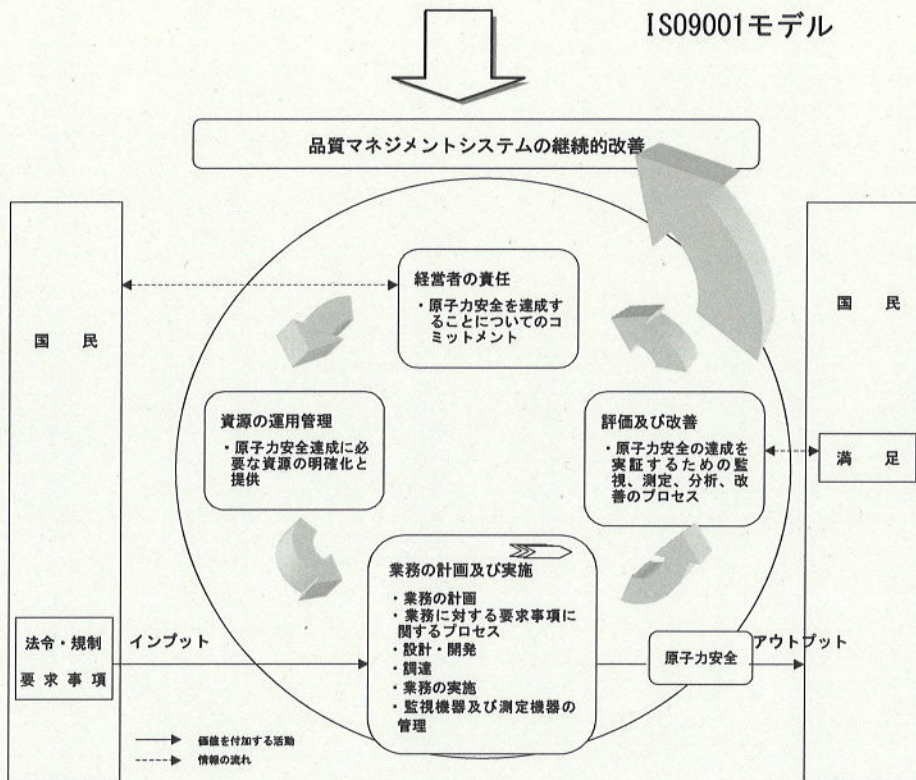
ISO9001モデル

品質マネジメントシステムの継続的改善

国　民

経営者の責任
・原子力安全を達成することについてのコミットメント

国　民

資源の運用管理
・原子力安全達成に必要な資源の明確化と提供

評価及び改善
・原子力安全の達成を実証するための監視、測定、分析、改善のプロセス

満　足

業務の計画及び実施
・業務の計画
・業務に対する要求事項に関するプロセス
・設計・開発
・調達
・業務の実施
・監視機器及び測定機器の管理

法令・規制
要求事項

インプット

原子力安全

アウトプット

価値を付加する活動
情報の流れ